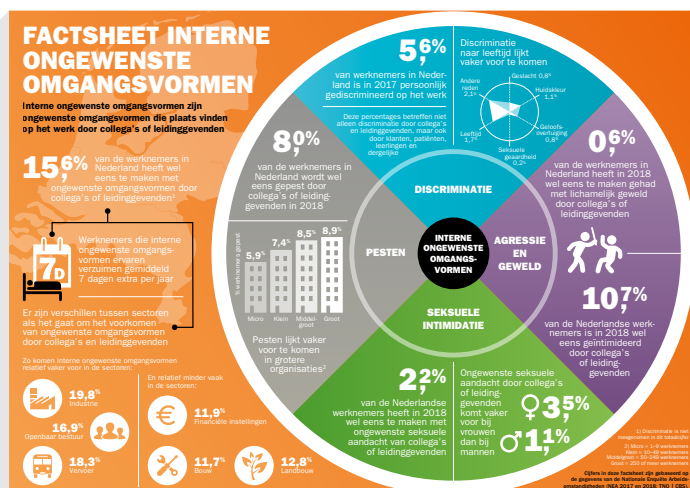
FACTSHEET INTERNE ONGEWENSTE OMGANGSVORMEN

Interne ongewenste omgangsvormen zijn ongewenste omgangsvormen die plaats vinden op het werk door collega's of leidinggevenden

15,6% van de werknemers in Nederland heeft wel eens te maken met ongewenste omgangsvormen door collega's of leidinggevenden¹

7D

Werknemers die interne ongewenste omgangsvormen ervaren verzuimen gemiddeld 7 dagen extra per jaar

Er zijn verschillen tussen sectoren als het gaat om het voorkomen van ongewenste omgangsvormen door collega's en leidinggevenden

Zo komen interne ongewenste omgangsvormen relatief vaker voor in de sectoren:

19,8% Industrie

16,9% Openbaar bestuur

18,3% Vervoer

En relatief minder vaak in de sectoren:

11,9% Financiële instellingen

11,7% Bouw

12,8% Landbouw

5,6% van werknemers in Nederland is in 2017 persoonlijk gediscrimineerd op het werk

Discriminatie naar leeftijd lijkt vaker voor te komen

Andere reden 2,1%
Geslacht 0,8%
Huidskleur 1,1%
Geloofsovertuiging 0,8%
Seksuele geaardheid 0,2%
Leeftijd 1,7%

Deze percentages betreffen niet alleen discriminatie door collega's en leidinggevenden, maar ook door klanten, patiënten, leerlingen en dergelijke

DISCRIMINATIE

8,0% van de werknemers in Nederland wordt wel eens gepest door collega's of leidinggevenden in 2018

PESTEN

% werknemers gepest

5,9% Micro
7,4% Klein
8,5% Middelgroot
8,9% Groot

Pesten lijkt vaker voor te komen in grotere organisaties²

INTERNE ONGEWENSTE OMGANGSVORMEN

0,6% van de werknemers in Nederland heeft in 2018 wel eens te maken gehad met lichamelijk geweld door collega's of leidinggevenden

AGRESSIE EN GEWELD

10,7% van de Nederlandse werknemers is in 2018 wel eens geïntimideerd door collega's of leidinggevenden

SEKSUELE INTIMIDATIE

2,2% van de Nederlandse werknemers heeft in 2018 wel eens te maken met ongewenste seksuele aandacht van collega's of leidinggevenden

Ongewenste seksuele aandacht door collega's of leidinggevenden komt vaker voor bij vrouwen dan bij mannen

♀ 3,5%
♂ 1,1%

1) Discriminatie is niet meegenomen in dit totaalcijfer
2) Micro = 1–9 werknemers
Klein = 10–49 werknemers
Middelgroot = 50–249 werknemers
Groot = 250 of meer werknemers

Cijfers in deze factsheet zijn gebaseerd op de gegevens van de Nationale Enquête Arbeids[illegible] (NEA 2017 en 2018; TNO | CBS)